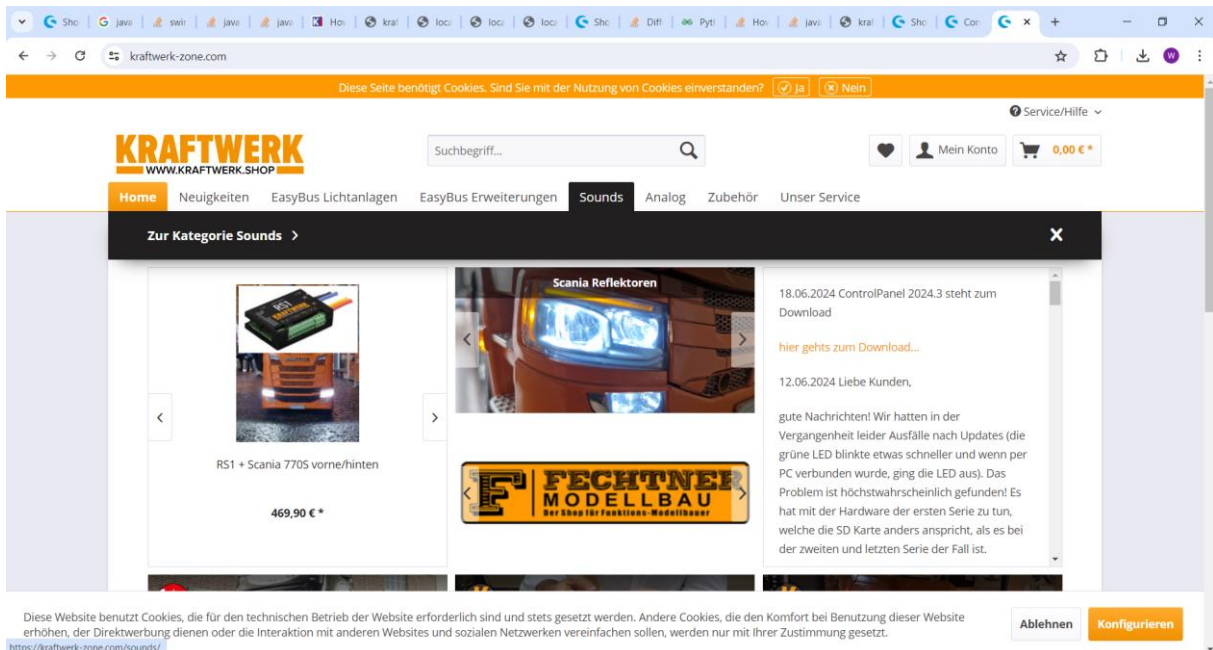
Sho | java | swir | java | java | Hov | kraf | loca | loca | loca | Sho | Diff | Pytl | Hov | java | kraf | Sho | Cor

kraftwerk-zone.com

Diese Seite benötigt Cookies. Sind Sie mit der Nutzung von Cookies einverstanden? Ja Nein

Service/Hilfe

KRAFTWERK
WWW.KRAFTWERK.SHOP

Suchbegriff...

Mein Konto

0,00 € *

Home Neuigkeiten EasyBus Lichtanlagen EasyBus Erweiterungen Sounds Analog Zubehör Unser Service

Zur Kategorie Sounds

RS1 + Scania 770S vorne/hinten

469,90 € *

Scania Reflektoren

FECHTNER MODELLBAU Der Shop für Funktions-Modellbauer

18.06.2024 ControlPanel 2024.3 steht zum Download

hier gehts zum Download...

12.06.2024 Liebe Kunden,

gute Nachrichten! Wir hatten in der Vergangenheit leider Ausfälle nach Updates (die grüne LED blinkte etwas schneller und wenn per PC verbunden wurde, ging die LED aus). Das Problem ist höchstwahrscheinlich gefunden! Es hat mit der Hardware der ersten Serie zu tun, welche die SD Karte anders anspricht, als es bei der zweiten und letzten Serie der Fall ist.

Diese Website benutzt Cookies, die für den technischen Betrieb der Website erforderlich sind und stets gesetzt werden. Andere Cookies, die den Komfort bei Benutzung dieser Website erhöhen, der Direktwerbung dienen oder die Interaktion mit anderen Websites und sozialen Netzwerken vereinfachen sollen, werden nur mit Ihrer Zustimmung gesetzt.

Ablehnen Konfigurieren

https://kraftwerk-zone.com/sounds/